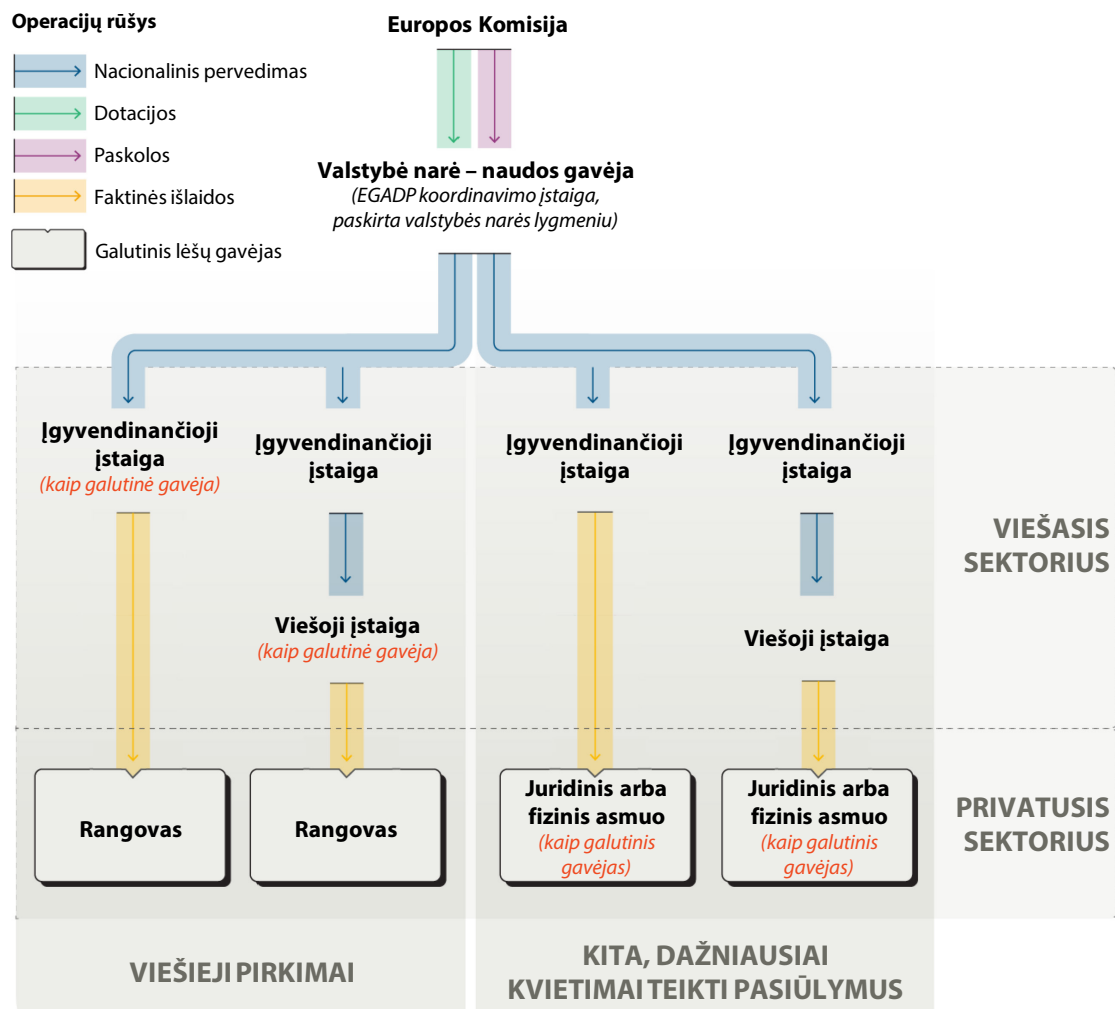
Operacijų rūšys

Nacionalinis pervedimas

Dotacijos

Paskolos

Faktinės išlaidos

Galutinis lėšų gavėjas

Europos Komisija

Valstybė narė – naudos gavėja
(EGADP koordinavimo įstaiga, paskirta valstybės narės lygmeniu)

Įgyvendinančioji įstaiga
(kaip galutinė gavėja)

Įgyvendinančioji įstaiga

Įgyvendinančioji įstaiga

Įgyvendinančioji įstaiga

VIEŠASIS SEKTORIUS

Viešoji įstaiga
(kaip galutinė gavėja)

Viešoji įstaiga

Rangovas

Rangovas

Juridinis arba fizinis asmuo
(kaip galutinis gavėjas)

Juridinis arba fizinis asmuo
(kaip galutinis gavėjas)

PRIVATUSIS SEKTORIUS

VIEŠIEJI PIRKIMAI

KITA, DAŽNIAUSIAI KVIETIMAI TEIKTI PASIŪLYMUS